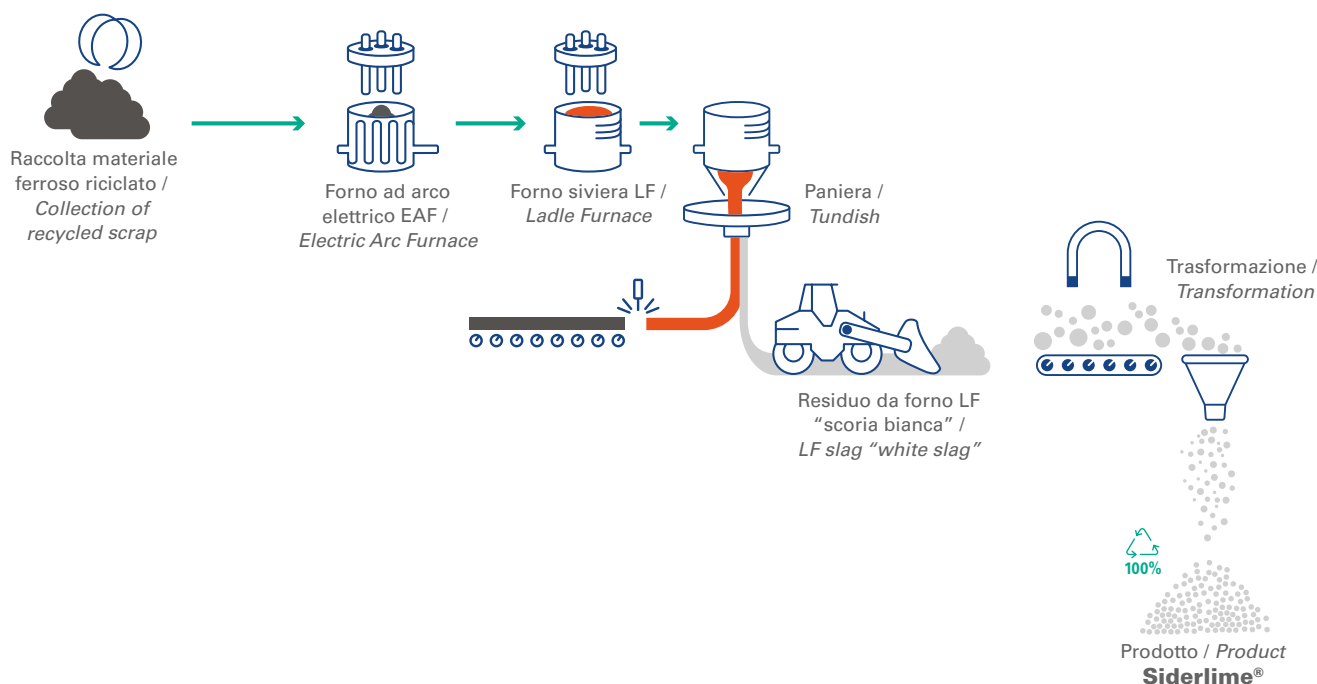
Raccolta materiale ferroso riciclato / *Collection of recycled scrap*

Forno ad arco elettrico EAF / *Electric Arc Furnace*

Forno siviera LF / *Ladle Furnace*

Paniera / *Tundish*

Trasformazione / *Transformation*

Residuo da forno LF "scoria bianca" / *LF slag "white slag"*

100%

Prodotto / *Product*
**Siderlime®**